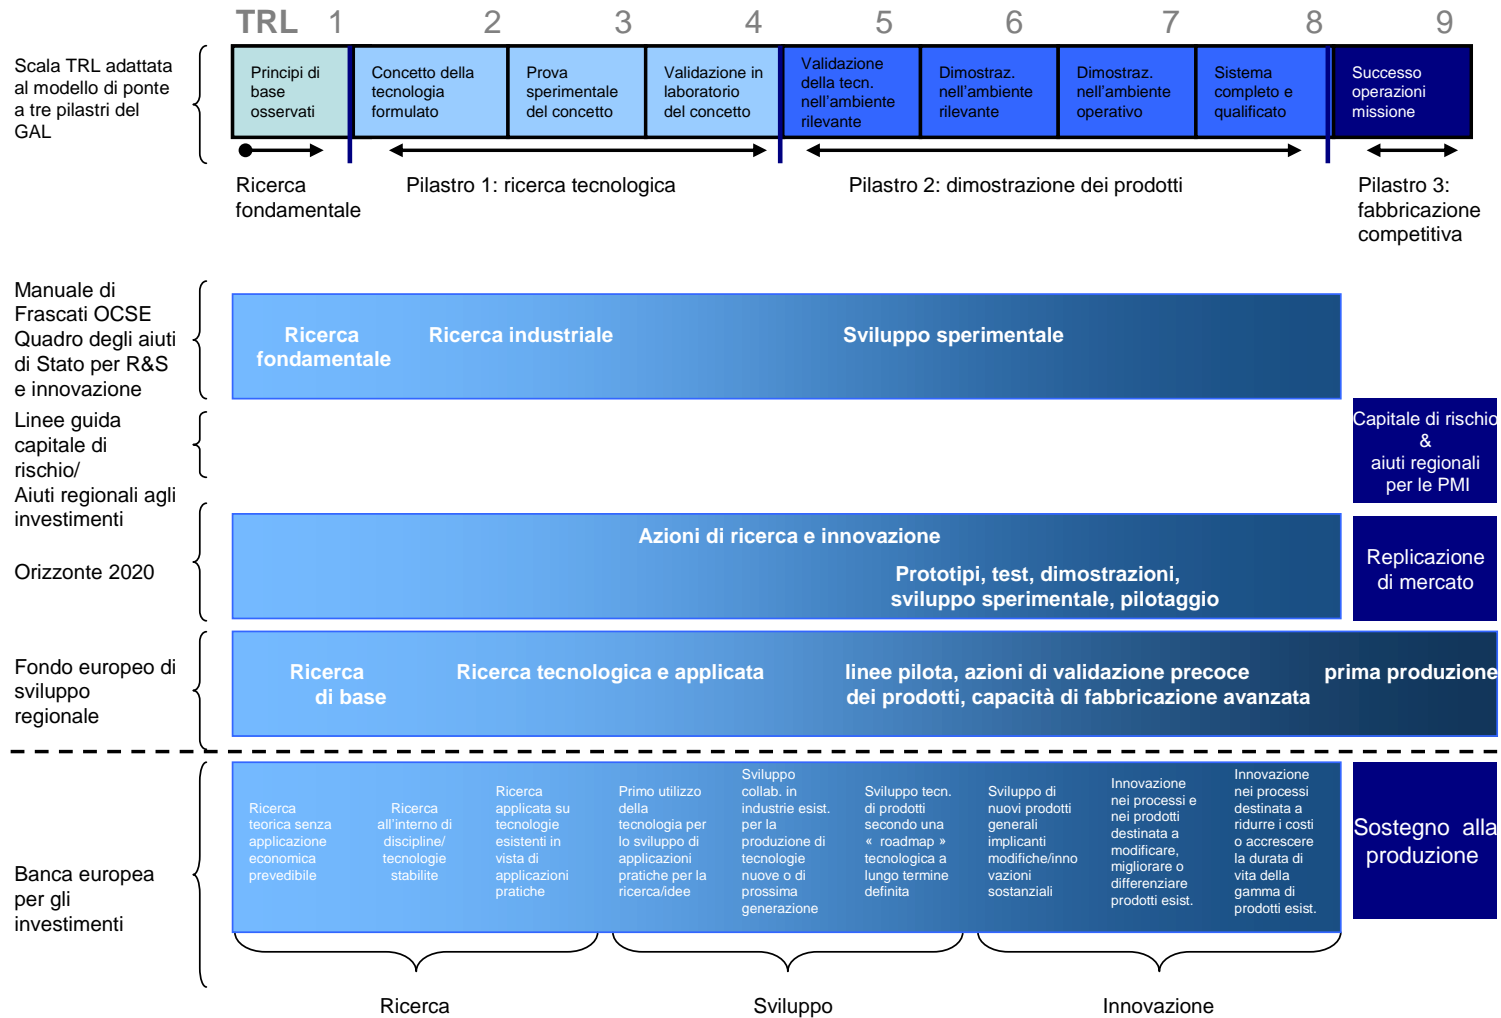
TRL 1 2 3 4 5 6 7 8 9

Scala TRL adattata al modello di ponte a tre pilastri del GAL

| Principi di base osservati | Concetto della tecnologia formulato | Prova sperimentale del concetto | Validazione in laboratorio del concetto | Validazione della tecn. nell'ambiente rilevante | Dimostraz. nell'ambiente rilevante | Dimostraz. nell'ambiente operativo | Sistema completo e qualificato | Successo operazioni missione |
|---|---|---|---|---|---|---|---|---|

Ricerca fondamentale

Pilastro 1: ricerca tecnologica

Pilastro 2: dimostrazione dei prodotti

Pilastro 3: fabbricazione competitiva

Manuale di Frascati OCSE Quadro degli aiuti di Stato per R&S e innovazione

Ricerca fondamentale

Ricerca industriale

Sviluppo sperimentale

Linee guida capitale di rischio/ Aiuti regionali agli investimenti

Capitale di rischio & aiuti regionali per le PMI

Orizzonte 2020

Azioni di ricerca e innovazione

Prototipi, test, dimostrazioni, sviluppo sperimentale, pilotaggio

Replicazione di mercato

Fondo europeo di sviluppo regionale

Ricerca di base

Ricerca tecnologica e applicata

linee pilota, azioni di validazione precoce dei prodotti, capacità di fabbricazione avanzata

prima produzione

Banca europea per gli investimenti

Ricerca teorica senza applicazione economica prevedibile

Ricerca all'interno di discipline/ tecnologie stabilite

Ricerca applicata su tecnologie esistenti in vista di applicazioni pratiche

Primo utilizzo della tecnologia per lo sviluppo di applicazioni pratiche per la ricerca/idee

Sviluppo collab. in industrie esist. per la produzione di tecnologie nuove o di prossima generazione

Sviluppo tecn. di prodotti secondo una « roadmap » tecnologica a lungo termine definita

Sviluppo di nuovi prodotti generali implicanti modifiche/innovazioni sostanziali

Innovazione nei processi e nei prodotti destinata a modificare, migliorare o differenziare prodotti esist.

Innovazione nei processi destinata a ridurre i costi o accrescere la durata di vita della gamma di prodotti esist.

Sostegno alla produzione

Ricerca

Sviluppo

Innovazione